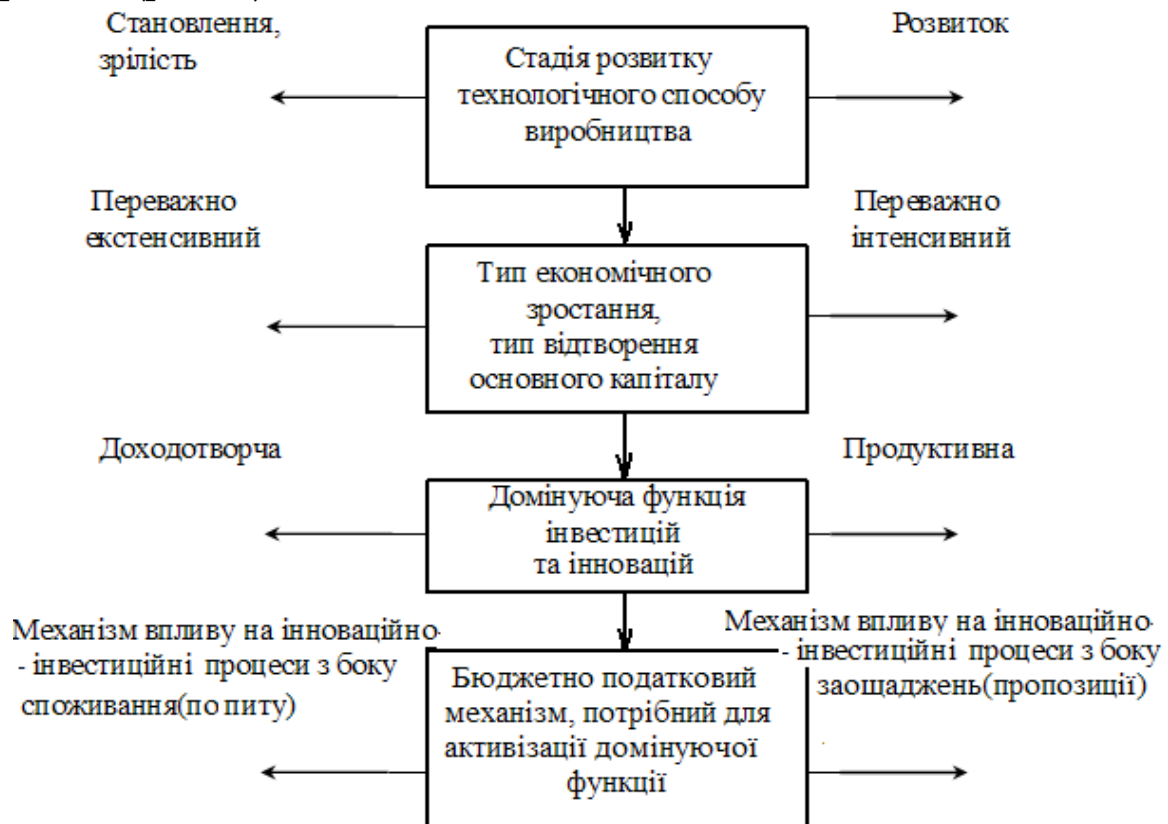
Становлення, зрілість

Стадія розвитку технологічного способу виробництва

Розвиток

Переважно екстенсивний

Тип економічного зростання, тип відтворення основного капіталу

Переважно інтенсивний

Доходотворча

Домінуюча функція інвестицій та інновацій

Продуктивна

Механізм впливу на інноваційно- - інвестиційні процеси з боку споживання(по питу)

Бюджетно податковий механізм, потрібний для активізації домінуючої функції

Механізм впливу на інноваційно- - інвестиційні процеси з боку заощаджень(пропозиції)